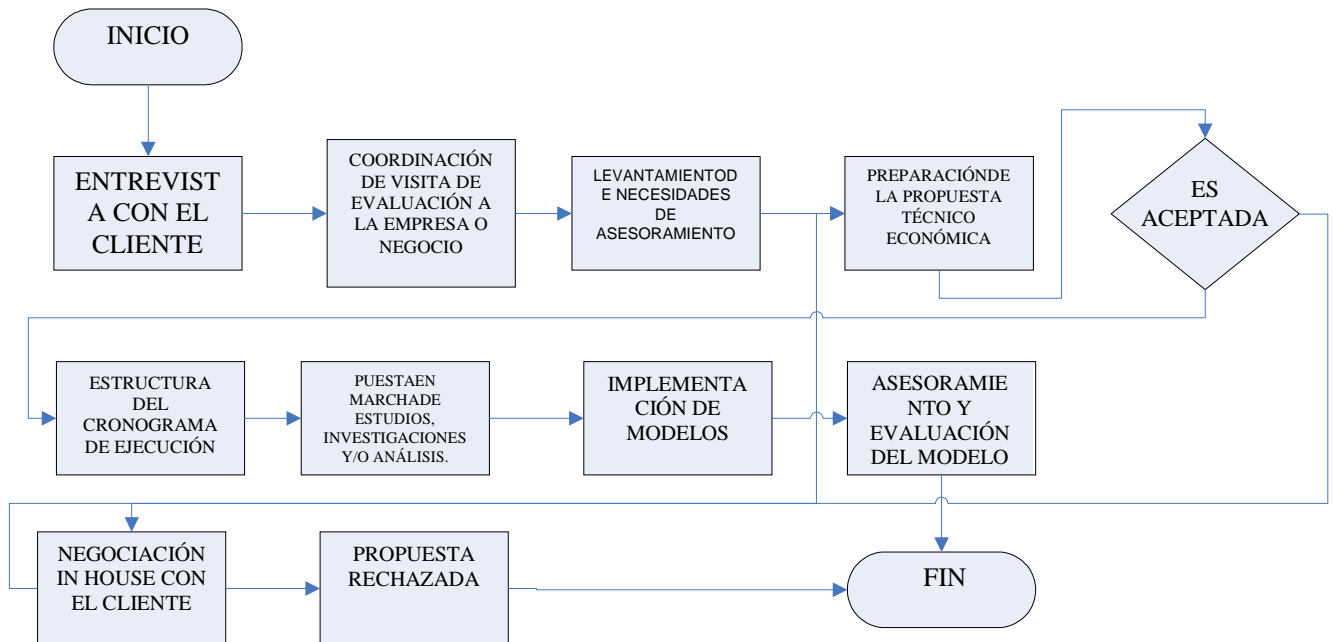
INICIO

ENTREVISTA CON EL CLIENTE

COORDINACIÓN DE VISITA DE EVALUACIÓN A LA EMPRESA O NEGOCIO

LEVANTAMIENTOD E NECESIDADES DE ASESORAMIENTO

PREPARACIÓNDE LA PROPUESTA TÉCNICO ECONÓMICA

ES ACEPTADA

ESTRUCTURA DEL CRONOGRAMA DE EJECUCIÓN

PUESTAEN MARCHADE ESTUDIOS, INVESTIGACIONES Y/O ANÁLISIS.

IMPLEMENTACIÓN DE MODELOS

ASESORAMIENTO Y EVALUACIÓN DEL MODELO

NEGOCIACIÓN IN HOUSE CON EL CLIENTE

PROPUESTA RECHAZADA

FIN